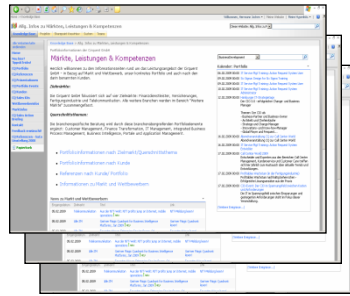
Allg. Infos zu Märkten, Leistungen & Kompetenzen

Märkte, Leistungen & Kompetenzen

Zielmärkte:

Querschnittsthemen:

Portfolioinformationen nach Zielmarkt/Querschnittsthema

Portfolioinformationen nach Kunde

Referenzen nach Kunde/ Portfolio

Informationen zu Markt und Wettbewerb

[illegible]